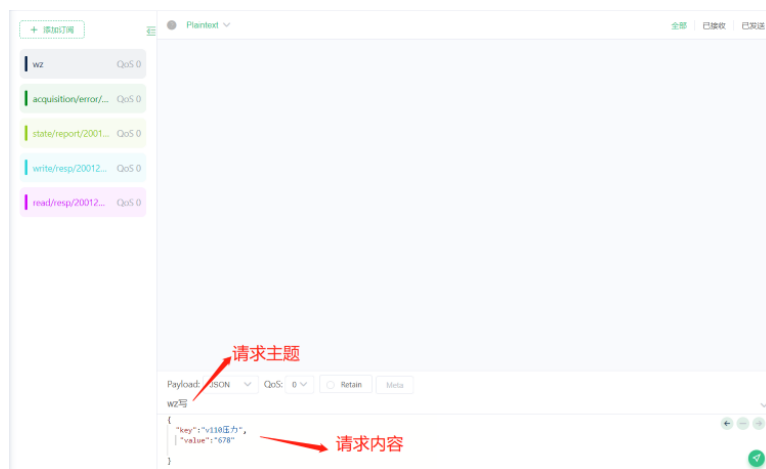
+ 添加订阅

wz QoS 0

acquisition/error/... QoS 0

state/report/2001... QoS 0

write/resp/20012... QoS 0

read/resp/20012... QoS 0

Plaintext

全部 已接收 已发送

请求主题

Payload: JSON QoS: 0 Retain Meta

wz写

{
"key":"v110压力",
"value":"678"
}

请求内容